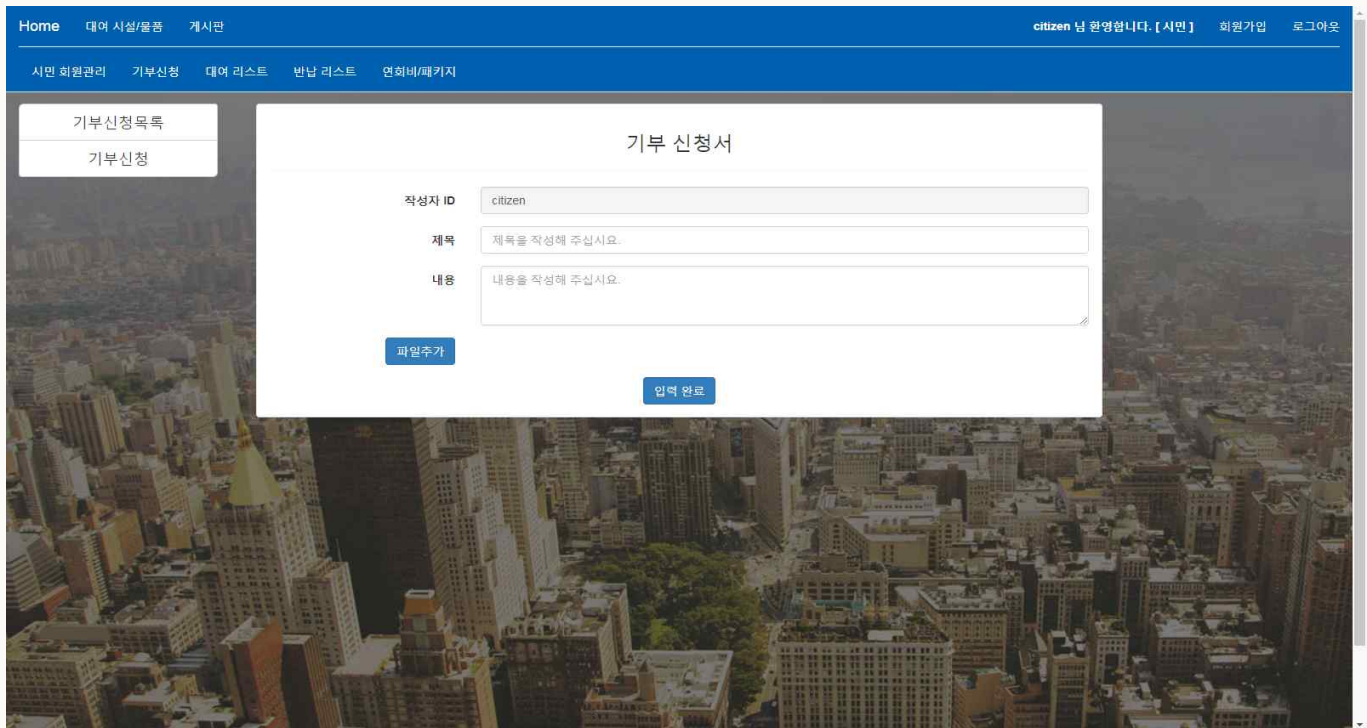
Home 대여 시설/물품 게시판

citizen 님 환영합니다. [ 시민 ] 회원가입 로그아웃

시민 회원관리 기부신청 대여 리스트 반납 리스트 연회비/패키지

기부신청목록
기부신청

기부 신청서

작성자 ID citizen

제목 제목을 작성해 주십시요.

내용 내용을 작성해 주십시요.

파일추가

입력 완료